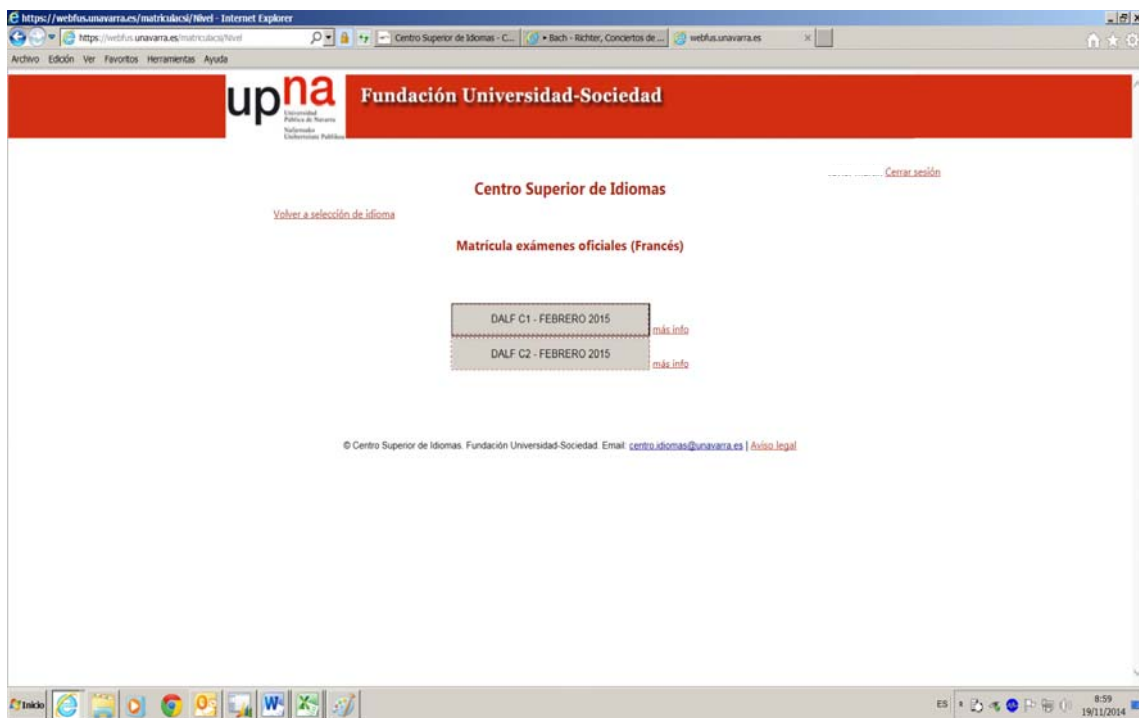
https://webfus.unavarra.es/matriculacsi/Nivel - Internet Explorer

https://webfus.unavarra.es/matriculacsi/Nivel

Centro Superior de Idiomas - C... | • Bach - Richter, Conciertos de ... | webfus.unavarra.es

Archivo Edición Ver Favoritos Herramientas Ayuda

upna Universidad Pública de Navarra Nafarroako Unibertsitate Publikoa

Fundación Universidad-Sociedad

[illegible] Cerrar sesión

Centro Superior de Idiomas

Volver a selección de idioma

Matrícula exámenes oficiales (Francés)

DALF C1 - FEBRERO 2015 más info

DALF C2 - FEBRERO 2015 más info

© Centro Superior de Idiomas. Fundación Universidad-Sociedad. Email: centro.idiomas@unavarra.es | Aviso legal

Inicio

ES 8:59 19/11/2014